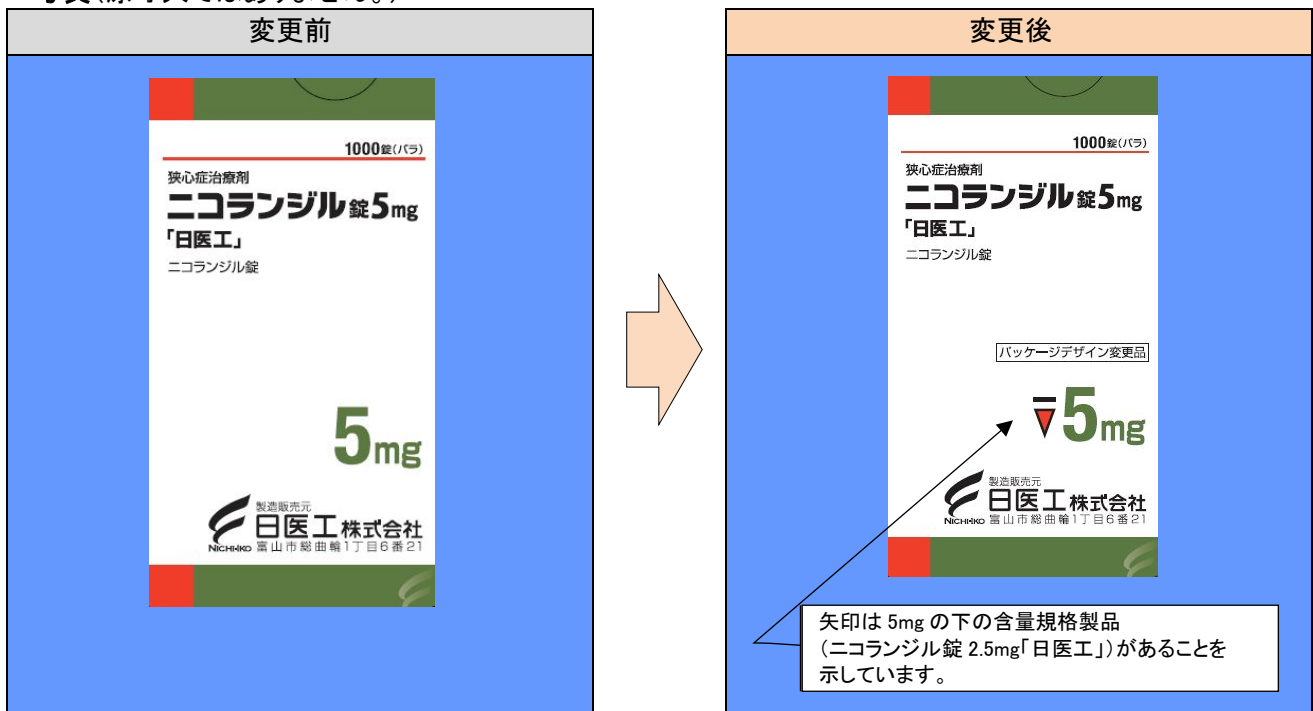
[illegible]

変更前

1000錠(バラ)
狭心症治療剤
ニコランジル錠5mg
「日医工」
ニコランジル錠

5mg

製造販売元
日医工株式会社
NICHI-IKO 富山市総曲輪1丁目6番21

変更後

1000錠(バラ)
狭心症治療剤
ニコランジル錠5mg
「日医工」
ニコランジル錠

パッケージデザイン変更品

5mg

製造販売元
日医工株式会社
NICHI-IKO 富山市総曲輪1丁目6番21

矢印は 5mg の下の含量規格製品
(ニコランジル錠 2.5mg「日医工」)があることを
示しています。